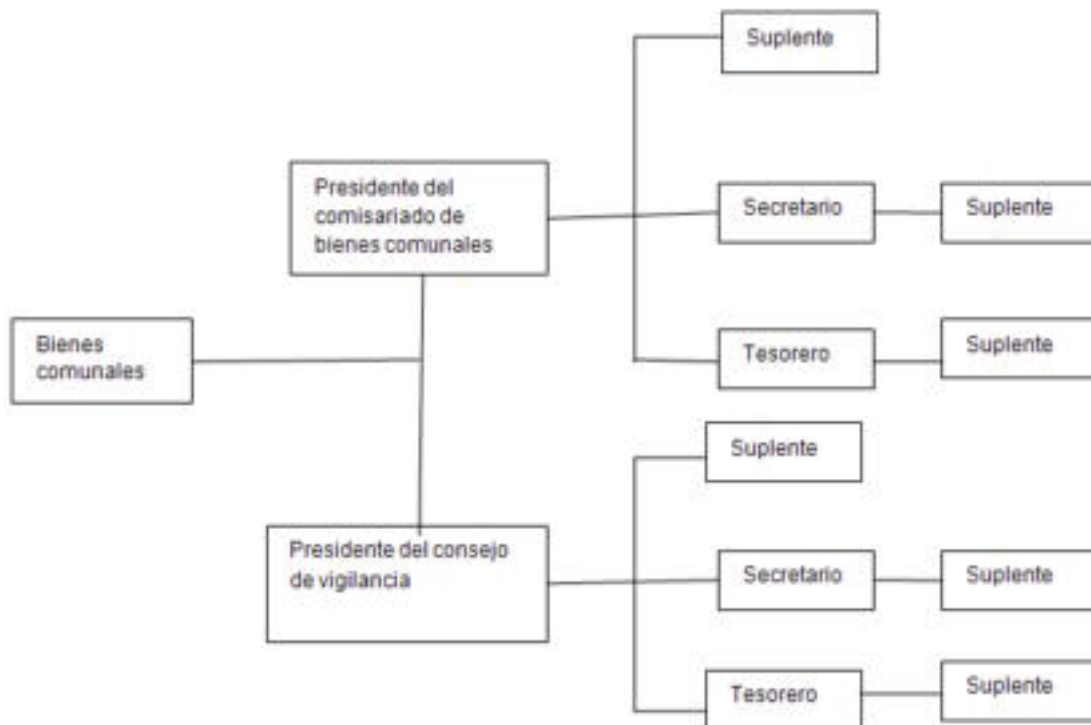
Suplente

Presidente del comisariado de bienes comunales

Secretario

Suplente

Bienes comunales

Tesorero

Suplente

Suplente

Presidente del consejo de vigilancia

Secretario

Suplente

Tesorero

Suplente